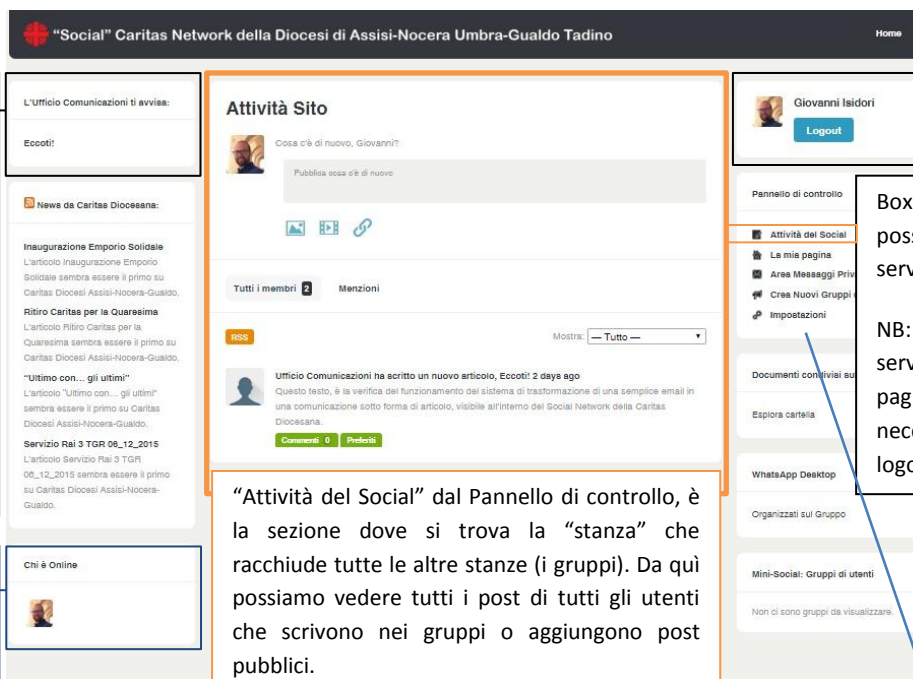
"Social" Caritas Network della Diocesi di Assisi-Nocera Umbra-Gualdo Tadino

Home

L'Ufficio Comunicazioni ti avvisa:

Eccoti!

News da Caritas Diocesana:

Inaugurazione Emporio Solidale
L'articolo Inaugurazione Emporio Solidale sembra essere il primo su Caritas Diocesi Assisi-Nocera-Gualdo.

Ritiro Caritas per la Quaresima
L'articolo Ritiro Caritas per la Quaresima sembra essere il primo su Caritas Diocesi Assisi-Nocera-Gualdo.

"Ultimo con… gli ultimi"
L'articolo "Ultimo con… gli ultimi" sembra essere il primo su Caritas Diocesi Assisi-Nocera-Gualdo.

Servizio Rai 3 TGR 06_12_2015
L'articolo Servizio Rai 3 TGR 06_12_2015 sembra essere il primo su Caritas Diocesi Assisi-Nocera-Gualdo.

Chi è Online

Attività Sito

Cosa c'è di nuovo, Giovanni?

Pubblica cosa c'è di nuovo

Tutti i membri 2   Menzioni

RSS

Mostra: — Tutto —

Ufficio Comunicazioni ha scritto un nuovo articolo, Eccoti! 2 days ago
Questo testo, è la verifica del funzionamento del sistema di trasformazione di una semplice email in una comunicazione sotto forma di articolo, visibile all'interno del Social Network della Caritas Diocesana.

Commenti 0   Preferiti

"Attività del Social" dal Pannello di controllo, è la sezione dove si trova la "stanza" che racchiude tutte le altre stanze (i gruppi). Da quì possiamo vedere tutti i post di tutti gli utenti che scrivono nei gruppi o aggiungono post pubblici.

Giovanni Isidori

Logout

Pannello di controllo

Attività del Social
La mia pagina
Area Messaggi Priv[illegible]
Crea Nuovi Gruppi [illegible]
Impostazioni

Box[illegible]
pos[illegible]
serv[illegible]

NB: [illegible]
serv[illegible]
pag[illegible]
nec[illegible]
logo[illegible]

Documenti condivisi su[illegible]

Esplora cartella

WhatsApp Desktop

Organizzati sul Gruppo

Mini-Social: Gruppi di utenti

Non ci sono gruppi da visualizzare.